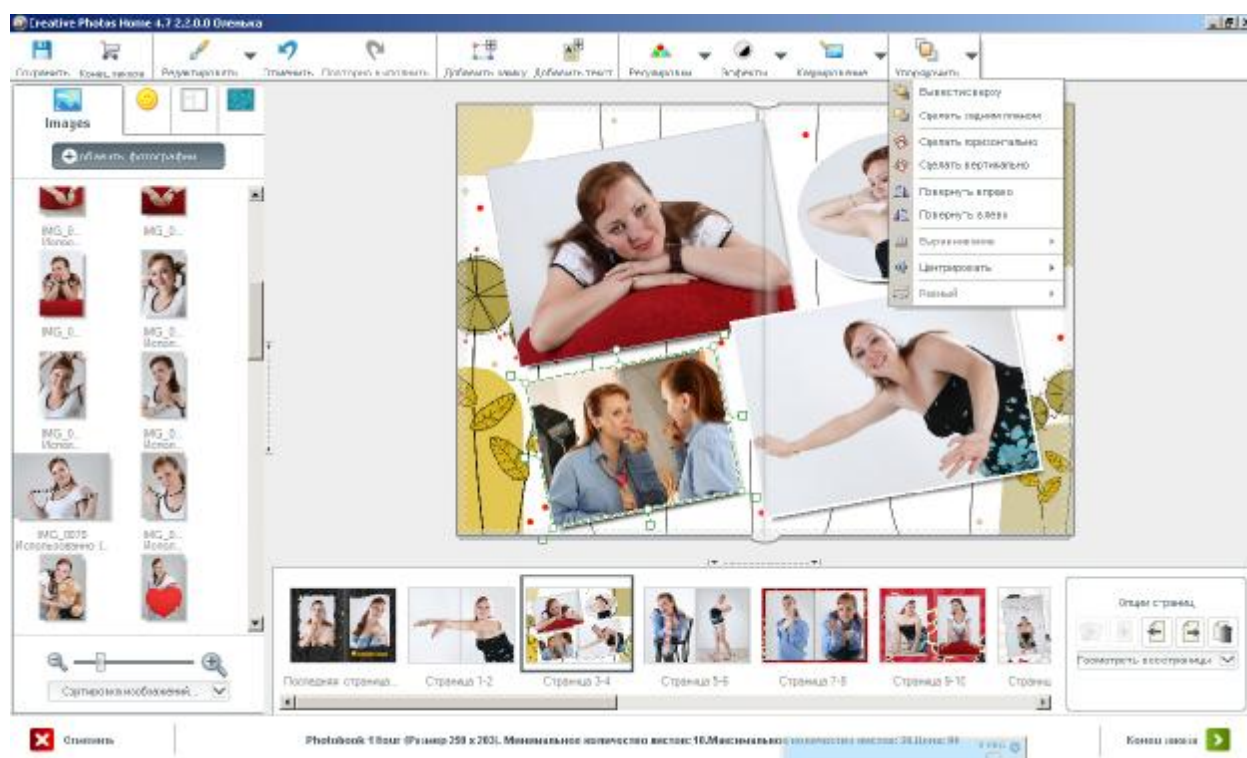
Creative Photos Home 4.7 2.2.0.0 Оленька

Сохранить Конец заказа Редактировать Отменить Повторно выполнить Добавить маску Добавить текст Регулировка Эффекты Кадрирование Упорядочить

Вывести вверх
Сделать задним планом
Сделать горизонтально
Сделать вертикально
Повернуть вправо
Повернуть влево
Выравнивание
Центрировать
Размер

Images

Добавить фотографии

IMG_0... Испол...
IMG_0...
IMG_0...
IMG_0... Испол...
IMG_0... Испол...
IMG_0... Испол...
IMG_0075 Использовано 1...
IMG_0... Испол...

Сортировка изображений...

Последняя страница... Страница 1-2 Страница 3-4 Страница 5-6 Страница 7-8 Страница 9-10 Страниц

Опции страниц

Просмотреть все страницы

Отменить

Photobook 1 Базовая (Размер 250 x 203). Минимальное количество листов: 10.Максимальное количество листов: 30.Цена: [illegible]

Конец заказа